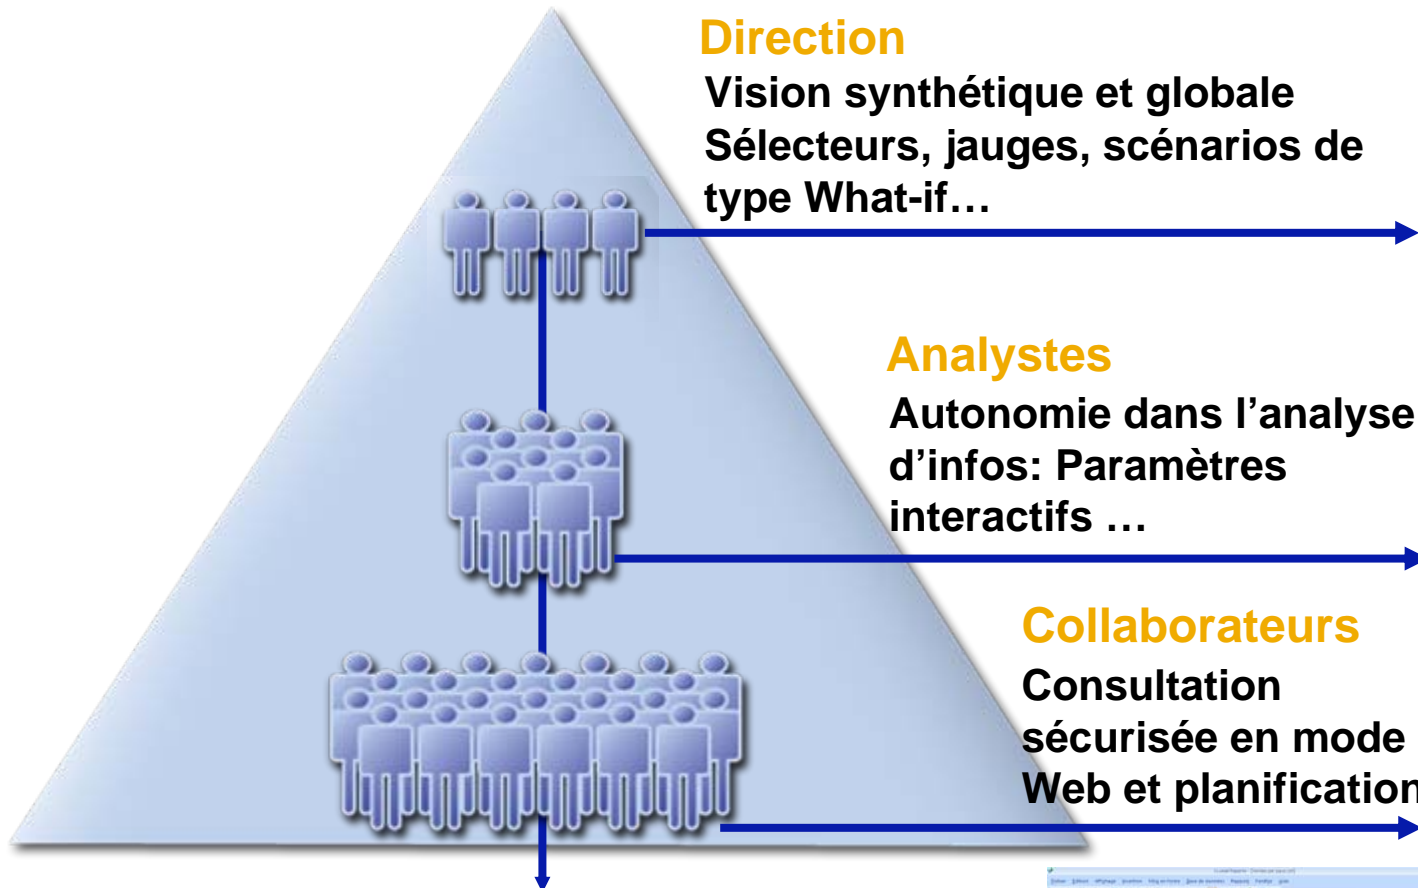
Direction
Vision synthétique et globale
Sélecteurs, jauges, scénarios de type What-if…

Analystes
Autonomie dans l’analyse d’infos: Paramètres interactifs …

Collaborateurs
Consultation sécurisée en mode Web et planification